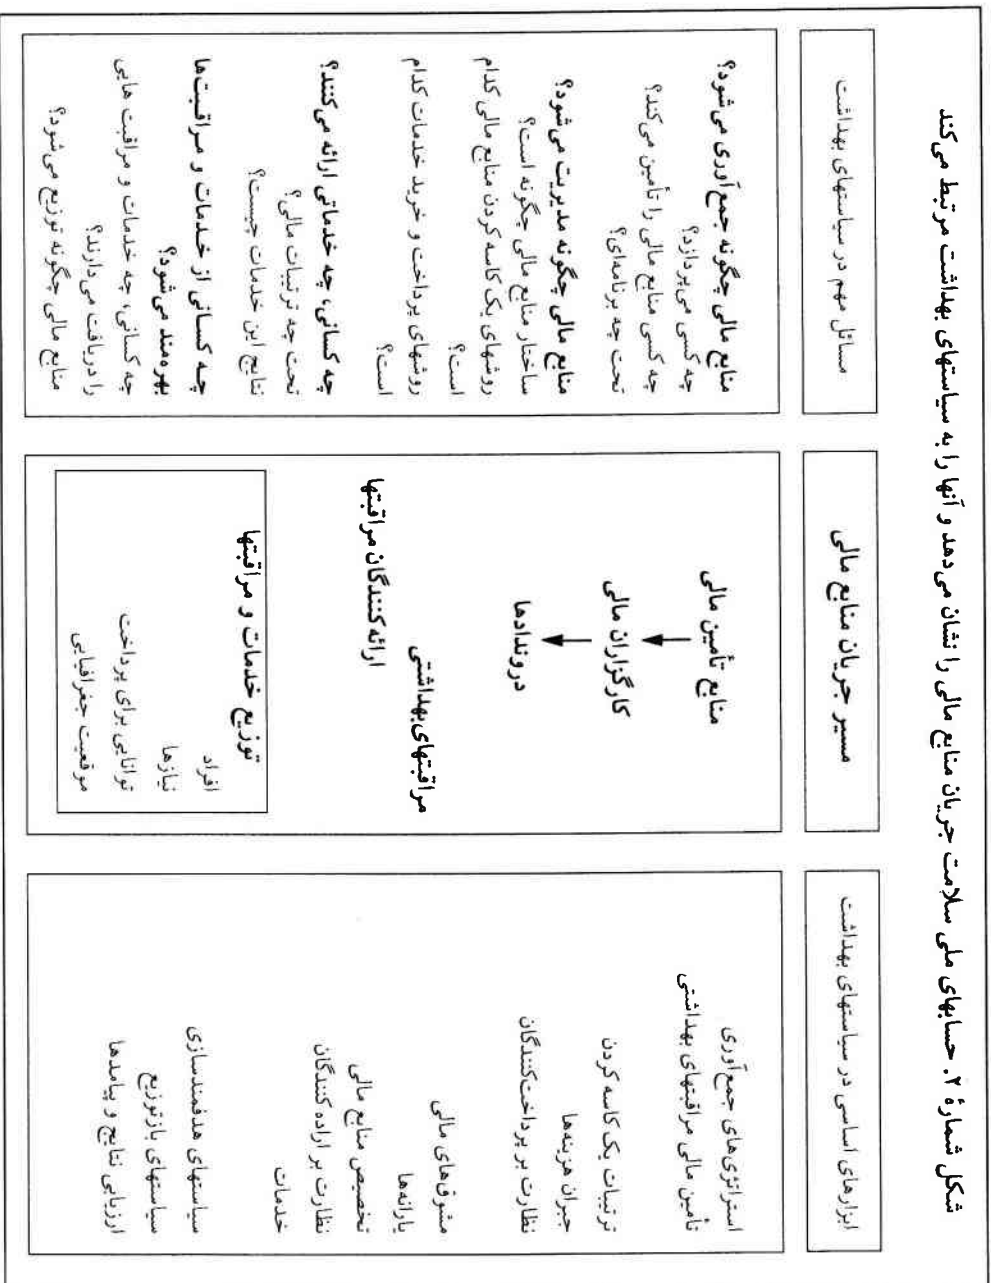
شکل شمارهٔ ۲. حسابهای ملی سلامت جریان منابع مالی را نشان می‌دهد و آنها را به سیاستهای بهداشت مرتبط می‌کند

ابزارهای اساسی در سیاستهای بهداشت

استراتژیهای جمع‌آوری
تأمین مالی مراقبتهای بهداشتی
ترتیبات یک کاسه کردن
جبران هزینه‌ها
نظارت بر پرداخت‌کنندگان
مشوق‌های مالی
یارانه‌ها
تخصیص منابع مالی
نظارت بر ارائه‌کنندگان
خدمات
سیاستهای هدفمندسازی
سیاستهای بازتوزیع
ارزیابی نتایج و پیامدها

مسیر جریان منابع مالی

منابع تأمین مالی
کارگزاران مالی
درونداده‌ها
مراقبتهای بهداشتی
ارائه‌کنندگان مراقبتها

توزیع خدمات و مراقبتها
افراد
نیازها
توانایی برای پرداخت
موقعیت جغرافیایی

مسائل مهم در سیاستهای بهداشت

منابع مالی چگونه جمع‌آوری می‌شود؟
چه کسی می‌پردازد؟
چه کسی منابع مالی را تأمین می‌کند؟
تحت چه برنامه‌ای؟
منابع مالی چگونه مدیریت می‌شود؟
ساختار منابع مالی چگونه است؟
روشهای یک کاسه کردن منابع مالی کدام است؟
روشهای پرداخت و خرید خدمات کدام است؟
چه کسانی، چه خدماتی ارائه می‌کنند؟
تحت چه ترتیبات مالی؟
نتایج این خدمات چیست؟
چه کسانی از خدمات و مراقبتها بهره‌مند می‌شوند؟
چه کسانی، چه خدمات و مراقبت هایی را دریافت می‌دارند؟
منابع مالی چگونه توزیع می‌شود؟